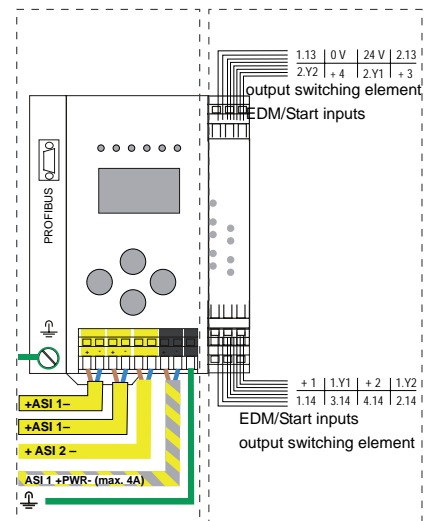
| 1.13 | 0 V | 24 V | 2.13 |
|---|---|---|---|
| 2.Y2 | + 4 | 2.Y1 | + 3 |

output switching element
EDM/Start inputs

PROFIBUS

+ - + -

+ASI 1–
+ASI 1–
+ ASI 2 –
ASI 1 +PWR- (max. 4A)

| + 1 | 1.Y1 | + 2 | 1.Y2 |
|---|---|---|---|
| 1.14 | 3.14 | 4.14 | 2.14 |

EDM/Start inputs
output switching element